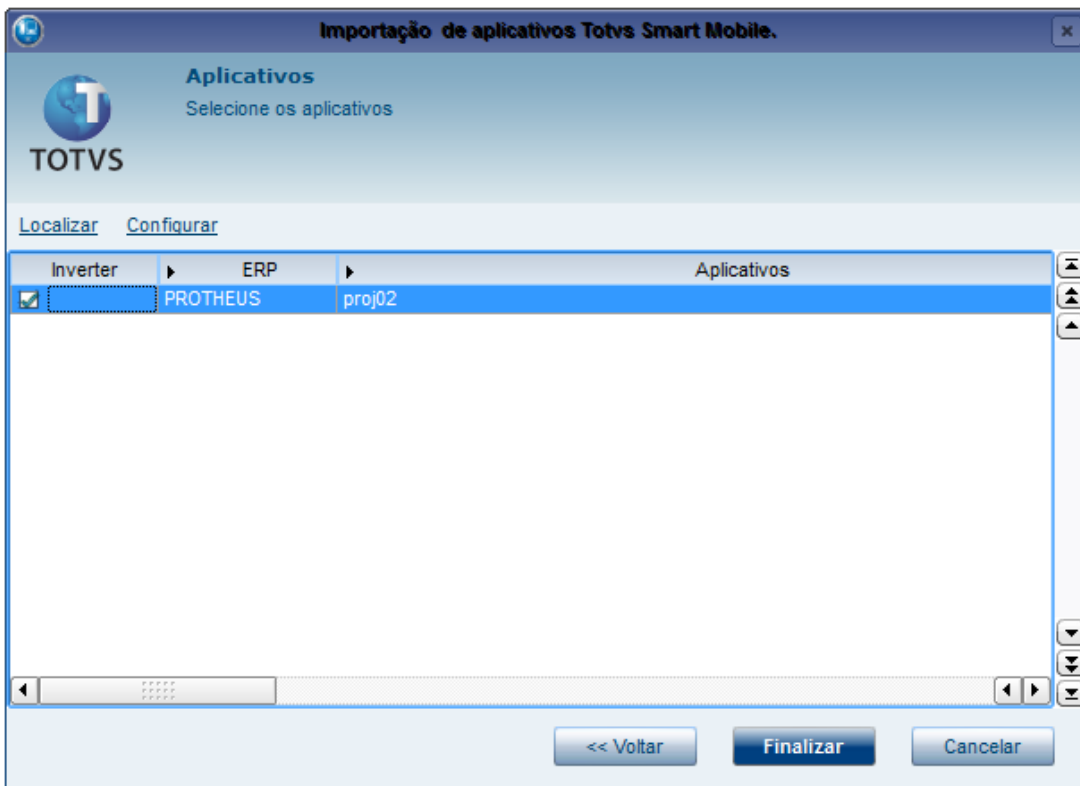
Importação de aplicativos Totvs Smart Mobile.

TOTVS

Aplicativos

Selecione os aplicativos

Localizar Configurar

| Inverter | ERP | Aplicativos |
|---|---|---|
| | PROTHEUS | proj02 |

<< Voltar

Finalizar

Cancelar